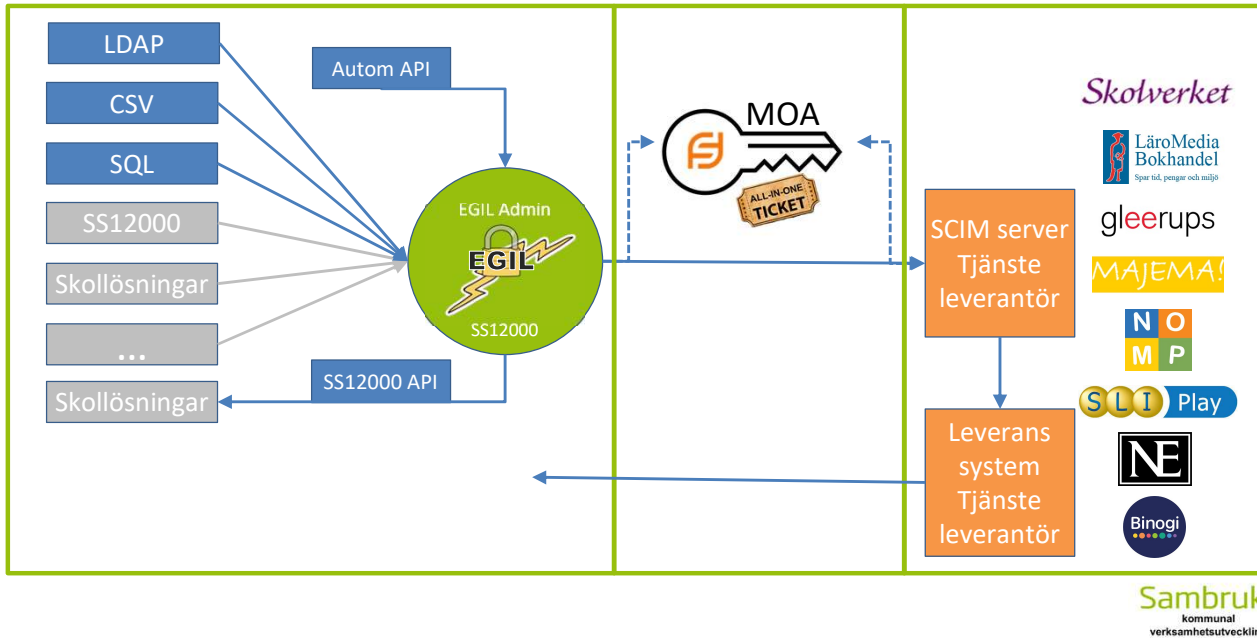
LDAP

CSV

SQL

SS12000

Skollösningar

...

Skollösningar

Autom API

EGIL Admin

EGIL

SS12000

SS12000 API

MOA

ALL-IN-ONE TICKET

SCIM server Tjänste leverantör

Leverans system Tjänste leverantör

Skolverket

LäroMedia Bokhandel
Spar tid, pengar och miljö

gleerups

MAJEMA!

N O
M P

S L I Play

NE

Binogi

Sambruk
kommunal
verksamhetsutveckli